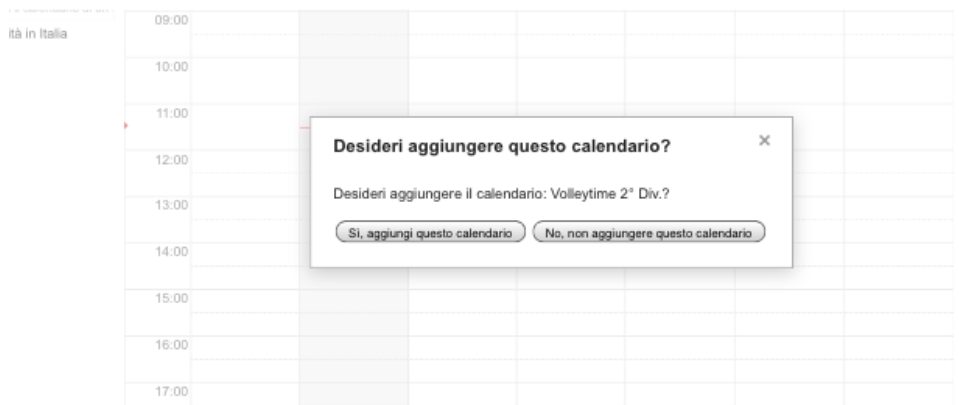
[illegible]
ità in Italia

09:00
10:00
11:00
12:00
13:00
14:00
15:00
16:00
17:00

Desideri aggiungere questo calendario?

×

Desideri aggiungere il calendario: Volleytime 2° Div.?

Sì, aggiungi questo calendario

No, non aggiungere questo calendario